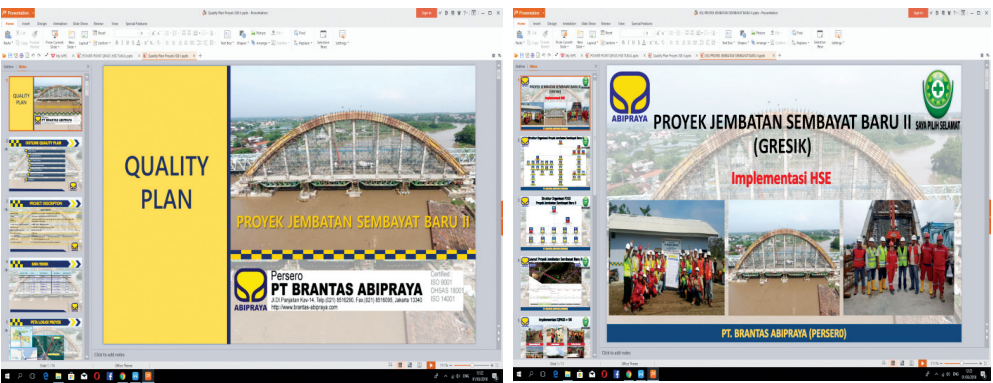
QUALITY PLAN

PROYEK JEMBATAN SEMBAYAT BARU II

Persero
PT BRANTAS ABIPRAYA
Jl Di Panjaitan Kav 14, Telp (021) 8516290, Fax (021) 8516095, Jakarta 13340
http://www.brantas-abipraya.com

ABIPRAYA

Certified:
ISO 9001
OHSAS 18001
ISO 14001

Click to add notes

ABIPRAYA

PROYEK JEMBATAN SEMBAYAT BARU II
(GRESIK)

SAYA PILIH SELAMAT

Implementasi HSE

PT. BRANTAS ABIPRAYA (PERSERO)

Click to add notes